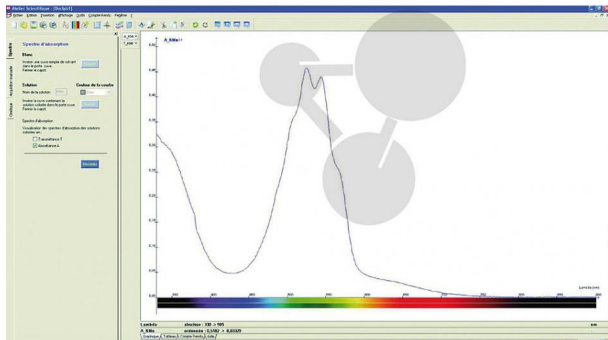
Atelier Scientifique - [Feuille1]

Fichier Edition Insertion Affichage Outils Compléments Fenêtre ?

Spectre d'absorption

Blanc

Introduire une cuve remplie de solvant dans la partie cuve
Fermer le capot

Solution

Couleur de la courbe

Nom de la solution

Introduire la cuve contenant la solution colorée dans la partie cuve
Fermer le capot

Spectre d'absorption

Visualisation des spectres d'absorption des solutions colorées en :

Transmittance T

Absorbance A

Spectres

A_Bille

Longueur d'onde

Lambda

A_Bille

nm